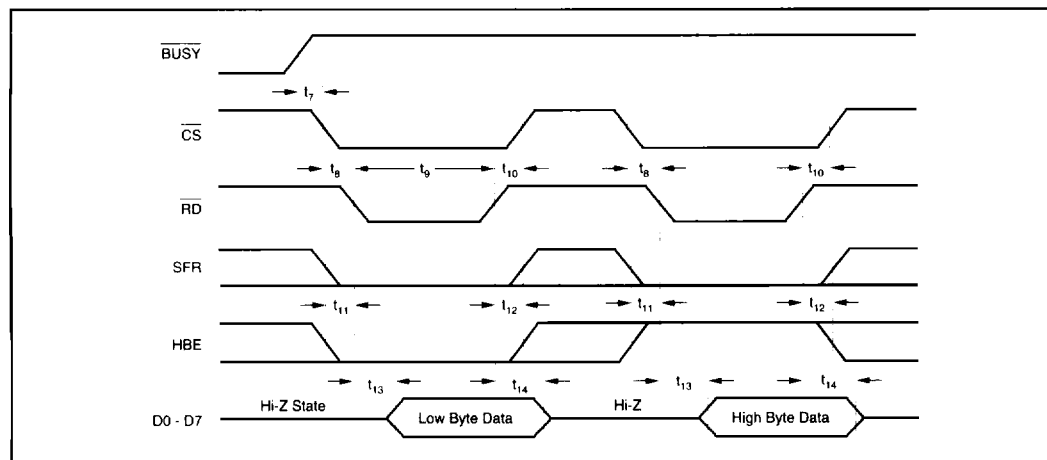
$\overline{BUSY}$

$t_7$

$\overline{CS}$

$t_8$ $t_9$ $t_{10}$ $t_8$ $t_{10}$

$\overline{RD}$

SFR

$t_{11}$ $t_{12}$ $t_{11}$ $t_{12}$

HBE

$t_{13}$ $t_{14}$ $t_{13}$ $t_{14}$

D0 - D7 Hi-Z State Low Byte Data Hi-Z High Byte Data